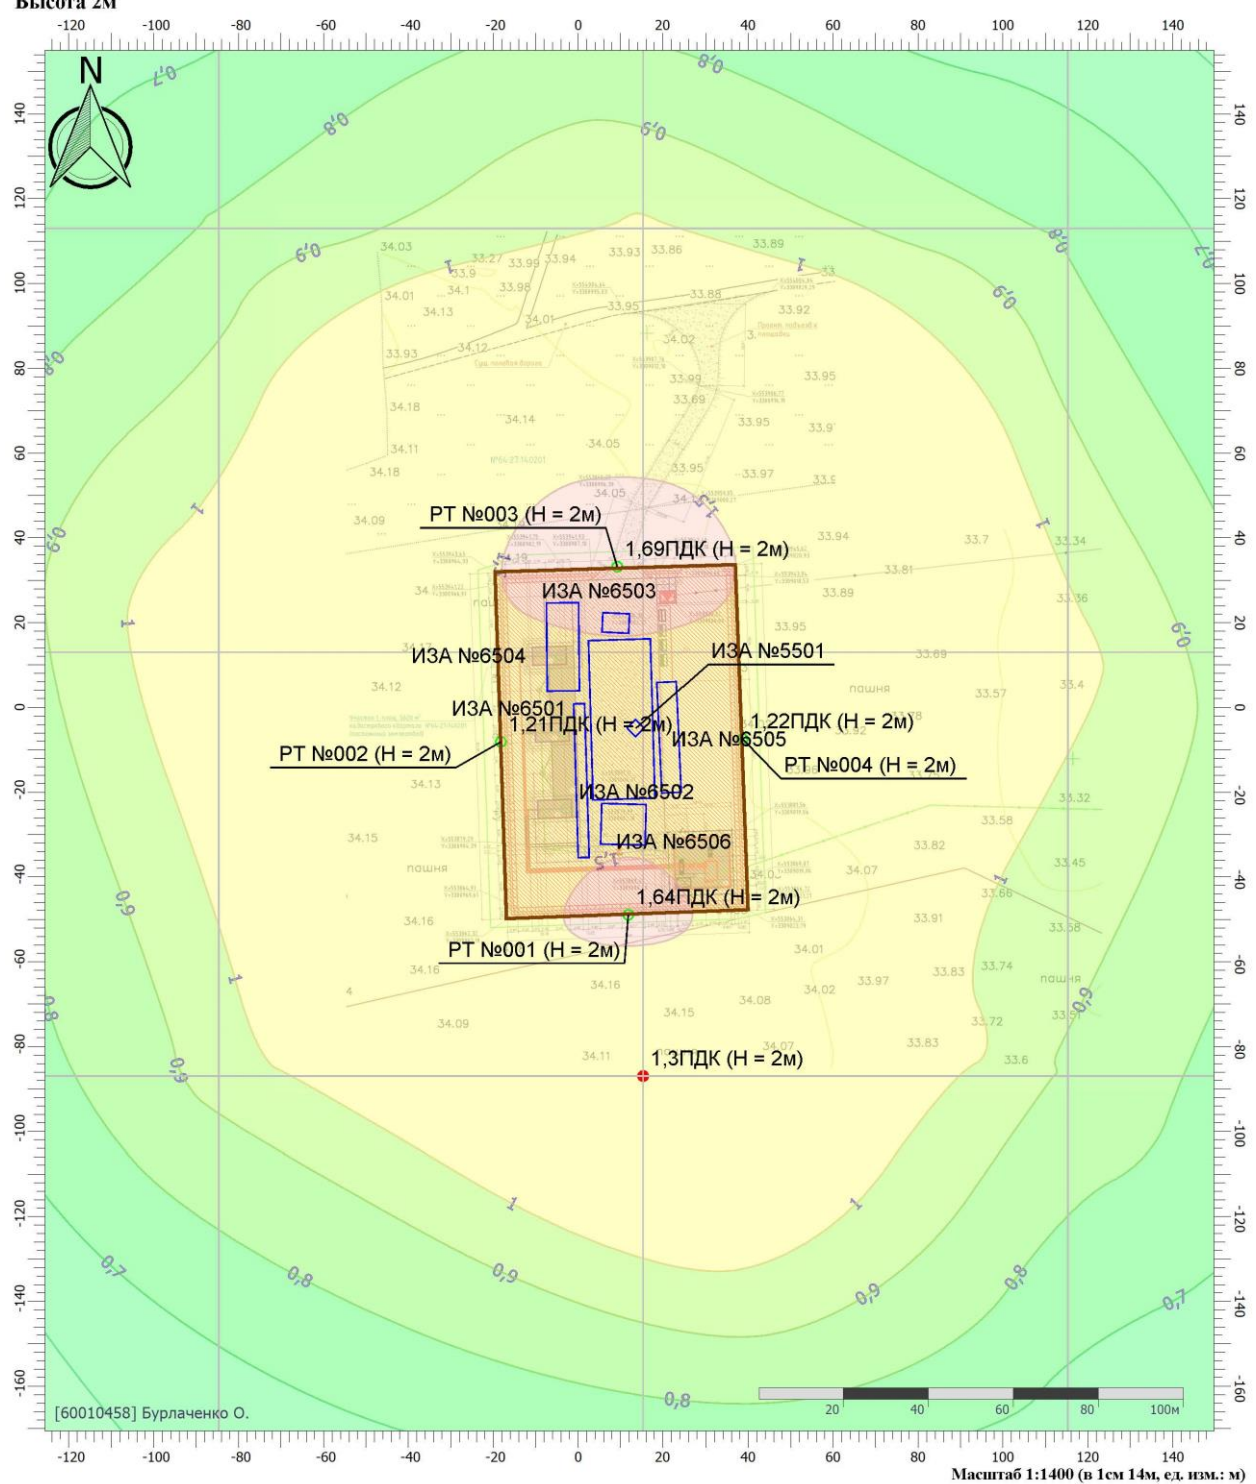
Высота 2м

-120 -100 -80 -60 -40 -20 0 20 40 60 80 100 120 140

N

0,7 0,8 0,9 0,8 0,9 0,8 0,7 0,9 0,9 1 1 0,9

140 120 100 80 60 40 20 0 -20 -40 -60 -80 -100 -120 -140 -160

34.03 33.27 33.99 33.94 33.93 33.86 33.89 33.9 34.1 33.98 34.01 34.13 33.95 33.88 33.92 34.01 34.02 33.93 34.12 33.99 33.95 33.69 34.18 34.14 33.95 33.9 34.11 34.05 34.18 33.95 33.97 33.2 34.05 34.09 33.94 33.7 33.34 33.81 33.89 33.36 33.95 33.89 34.12 пашня 33.57 33.4 33.92 34.13 33.32 33.58 34.15 33.82 33.45 пашня 34.07 34.02 33.66 34.16 33.91 33.58 34.01 34.16 33.83 33.74 33.97 пашня 34.16 34.08 34.02 33.57 34.09 34.15 33.72 33.83 34.11 34.07 33.6

1,5

РТ №003 (Н = 2м)
1,69ПДК (Н = 2м)
ИЗА №6503
ИЗА №5501
ИЗА №6504
ИЗА №6501
1,21ПДК (Н = 2м)
1,22ПДК (Н = 2м)
ИЗА №6505
РТ №002 (Н = 2м)
РТ №004 (Н = 2м)
ИЗА №6502
ИЗА №6506
1,64ПДК (Н = 2м)
РТ №001 (Н = 2м)
1,3ПДК (Н = 2м)

[60010458] Бурлаченко О.

20 40 60 80 100м

Масштаб 1:1400 (в 1см 14м, ед. изм.: м)